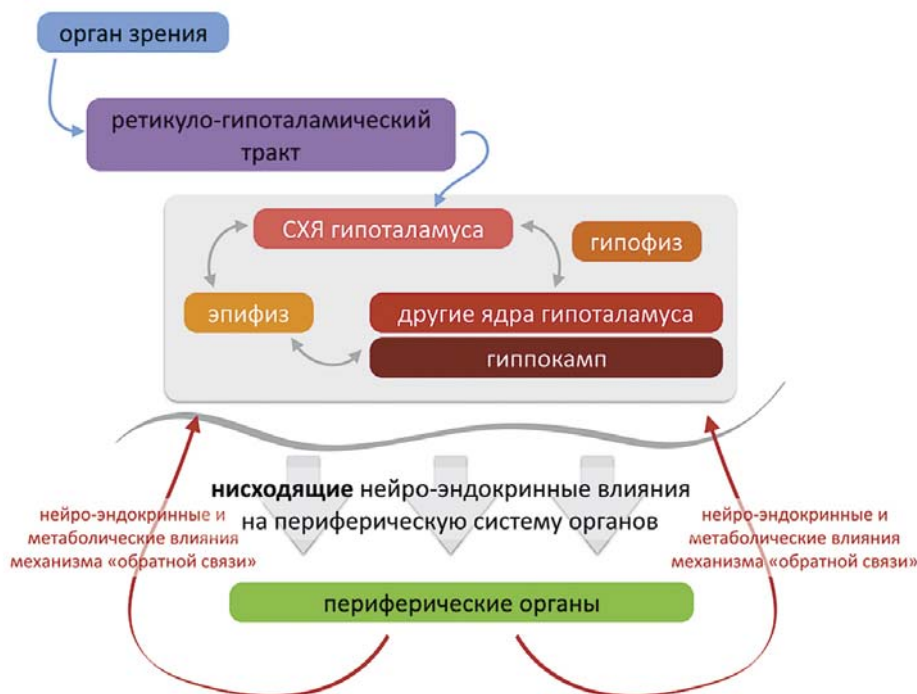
орган зрения

ретикуло-гипоталамический тракт

СХЯ гипоталамуса

гипофиз

эпифиз

другие ядра гипоталамуса

гиппокамп

нейро-эндокринные и метаболические влияния механизма «обратной связи»

**нисходящие** нейро-эндокринные влияния на периферическую систему органов

нейро-эндокринные и метаболические влияния механизма «обратной связи»

периферические органы